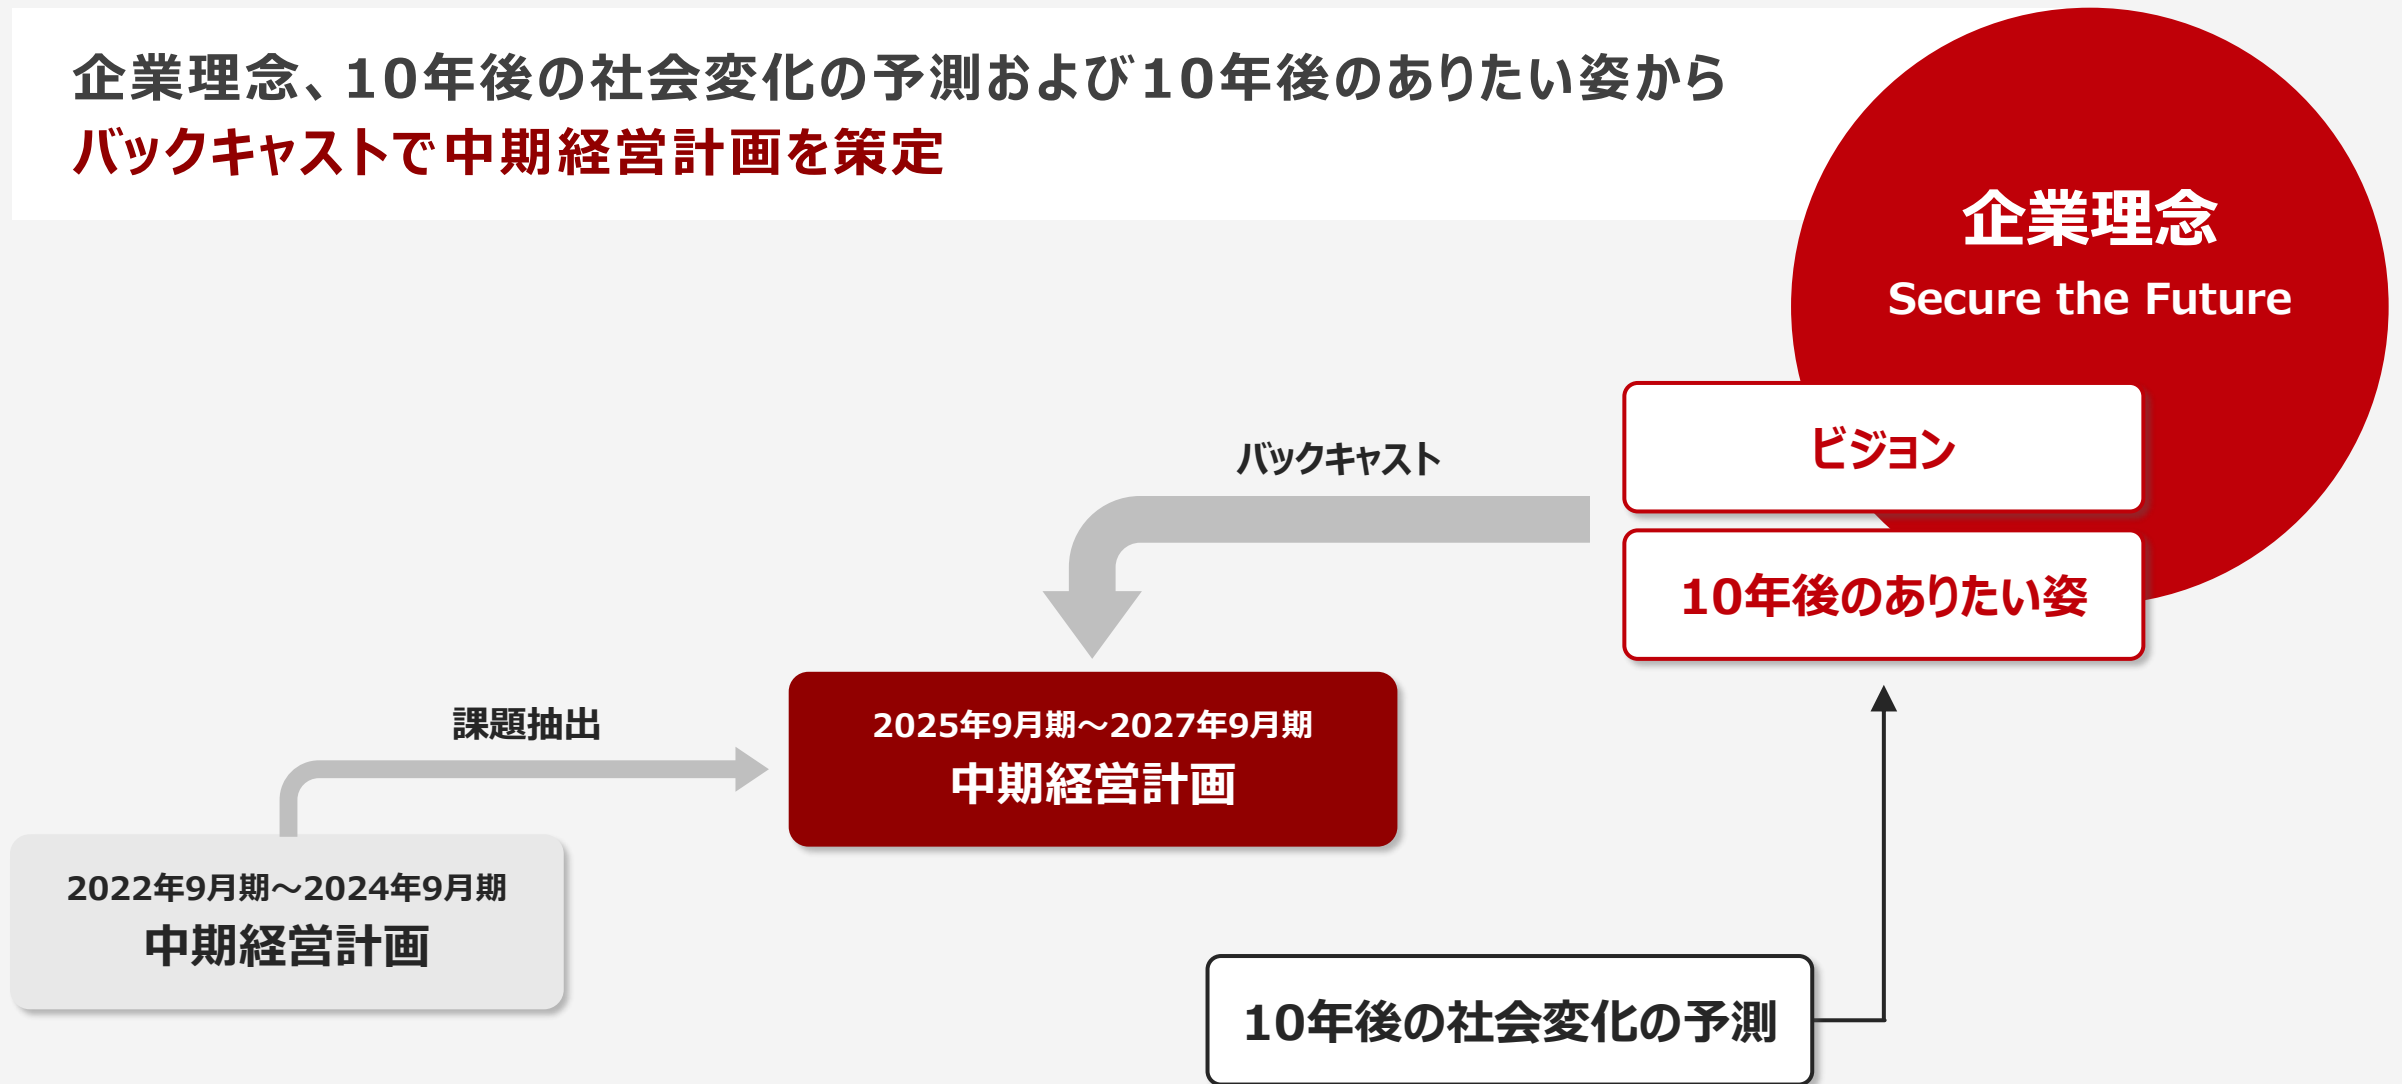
企業理念、10年後の社会変化の予測および10年後のありたい姿から
バックキャストで中期経営計画を策定

企業理念
Secure the Future

ビジョン

10年後のありたい姿

バックキャスト

課題抽出

2025年9月期～2027年9月期
中期経営計画

2022年9月期～2024年9月期
中期経営計画

10年後の社会変化の予測